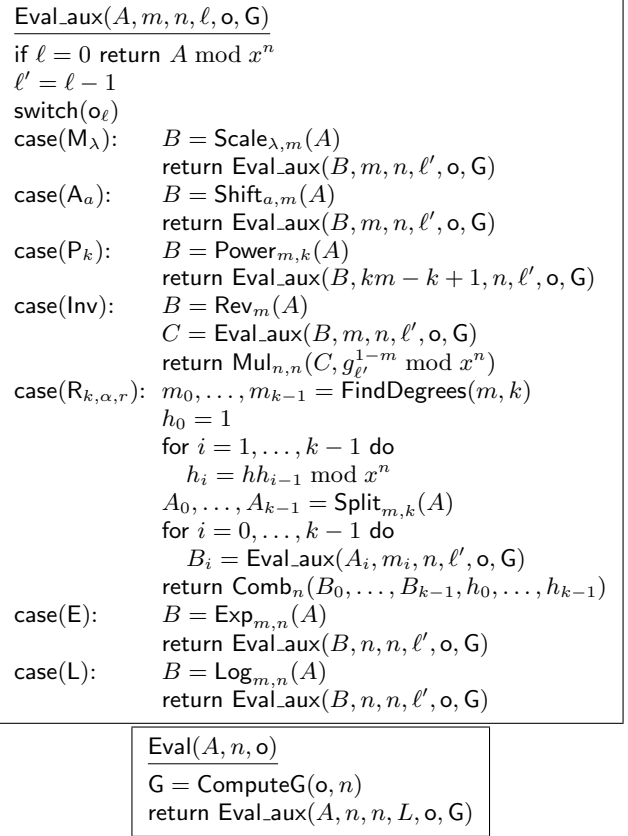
$\mathsf{Eval\_aux}(A, m, n, \ell, \mathsf{o}, \mathsf{G})$

if $\ell = 0$ return $A \bmod x^n$
$\ell' = \ell - 1$
switch($\mathsf{o}_\ell$)
case($\mathsf{M}_\lambda$): $B = \mathsf{Scale}_{\lambda,m}(A)$
return $\mathsf{Eval\_aux}(B, m, n, \ell', \mathsf{o}, \mathsf{G})$
case($\mathsf{A}_a$): $B = \mathsf{Shift}_{a,m}(A)$
return $\mathsf{Eval\_aux}(B, m, n, \ell', \mathsf{o}, \mathsf{G})$
case($\mathsf{P}_k$): $B = \mathsf{Power}_{m,k}(A)$
return $\mathsf{Eval\_aux}(B, km - k + 1, n, \ell', \mathsf{o}, \mathsf{G})$
case($\mathsf{Inv}$): $B = \mathsf{Rev}_m(A)$
$C = \mathsf{Eval\_aux}(B, m, n, \ell', \mathsf{o}, \mathsf{G})$
return $\mathsf{Mul}_{n,n}(C, g_{\ell'}^{1-m} \bmod x^n)$
case($\mathsf{R}_{k,\alpha,r}$): $m_0, \ldots, m_{k-1} = \mathsf{FindDegrees}(m, k)$
$h_0 = 1$
for $i = 1, \ldots, k-1$ do
$h_i = hh_{i-1} \bmod x^n$
$A_0, \ldots, A_{k-1} = \mathsf{Split}_{m,k}(A)$
for $i = 0, \ldots, k-1$ do
$B_i = \mathsf{Eval\_aux}(A_i, m_i, n, \ell', \mathsf{o}, \mathsf{G})$
return $\mathsf{Comb}_n(B_0, \ldots, B_{k-1}, h_0, \ldots, h_{k-1})$
case($\mathsf{E}$): $B = \mathsf{Exp}_{m,n}(A)$
return $\mathsf{Eval\_aux}(B, n, n, \ell', \mathsf{o}, \mathsf{G})$
case($\mathsf{L}$): $B = \mathsf{Log}_{m,n}(A)$
return $\mathsf{Eval\_aux}(B, n, n, \ell', \mathsf{o}, \mathsf{G})$

$\mathsf{Eval}(A, n, \mathsf{o})$

$\mathsf{G} = \mathsf{ComputeG}(\mathsf{o}, n)$
return $\mathsf{Eval\_aux}(A, n, n, L, \mathsf{o}, \mathsf{G})$